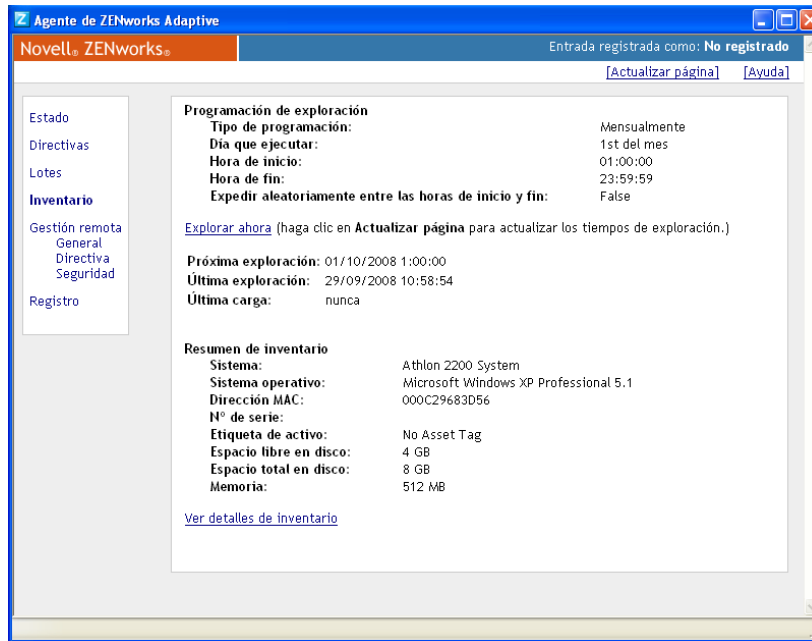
Agente de ZENworks Adaptive

Novell® ZENworks®

Entrada registrada como: No registrado

[Actualizar página] [Ayuda]

Estado
Directivas
Lotes
Inventario
Gestión remota
General
Directiva
Seguridad
Registro

Programación de exploración

| | |
|---|---|
| Tipo de programación: | Mensualmente |
| Día que ejecutar: | 1st del mes |
| Hora de inicio: | 01:00:00 |
| Hora de fin: | 23:59:59 |
| Expedir aleatoriamente entre las horas de inicio y fin: | False |

Explorar ahora (haga clic en Actualizar página para actualizar los tiempos de exploración.)

Próxima exploración: 01/10/2008 1:00:00
Última exploración: 29/09/2008 10:58:54
Última carga: nunca

Resumen de inventario

| | |
|---|---|
| Sistema: | Athlon 2200 System |
| Sistema operativo: | Microsoft Windows XP Professional 5.1 |
| Dirección MAC: | 000C29683D56 |
| Nº de serie: | |
| Etiqueta de activo: | No Asset Tag |
| Espacio libre en disco: | 4 GB |
| Espacio total en disco: | 8 GB |
| Memoria: | 512 MB |

Ver detalles de inventario